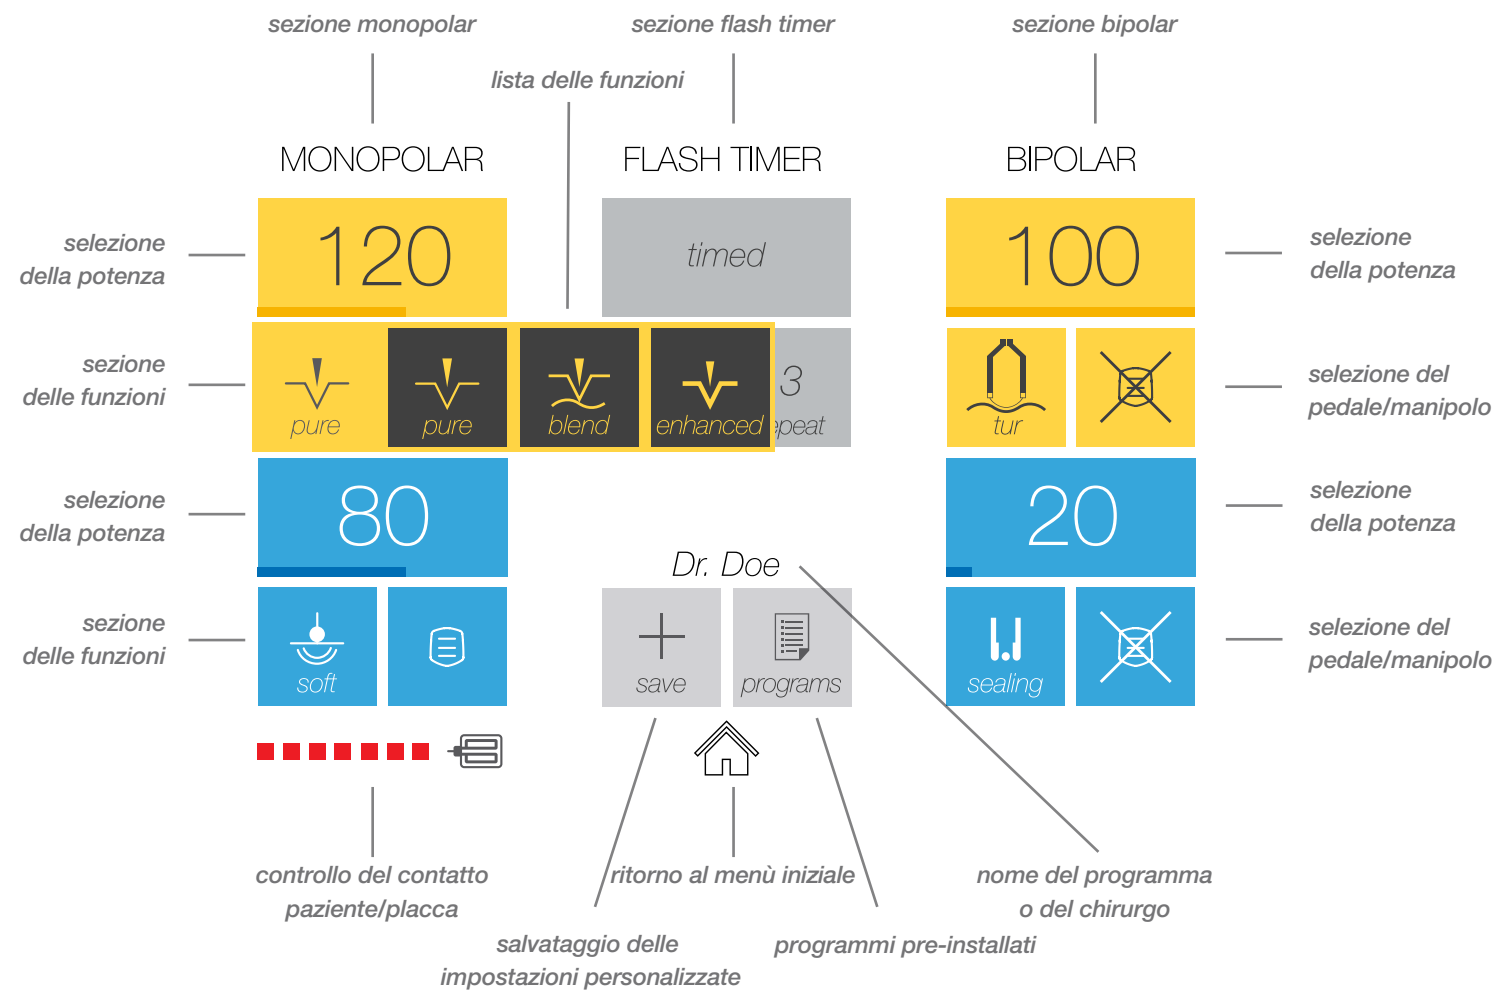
sezione monopolar

sezione flash timer

sezione bipolar

lista delle funzioni

MONOPOLAR

FLASH TIMER

BIPOLAR

selezione della potenza

120

timed

100

selezione della potenza

sezione delle funzioni

pure

pure

blend

enhanced

3

repeat

tur

selezione del pedale/manipolo

selezione della potenza

80

20

selezione della potenza

Dr. Doe

sezione delle funzioni

soft

save

programs

sealing

selezione del pedale/manipolo

controllo del contatto paziente/placca

ritorno al menù iniziale

nome del programma o del chirurgo

salvataggio delle impostazioni personalizzate

programmi pre-installati